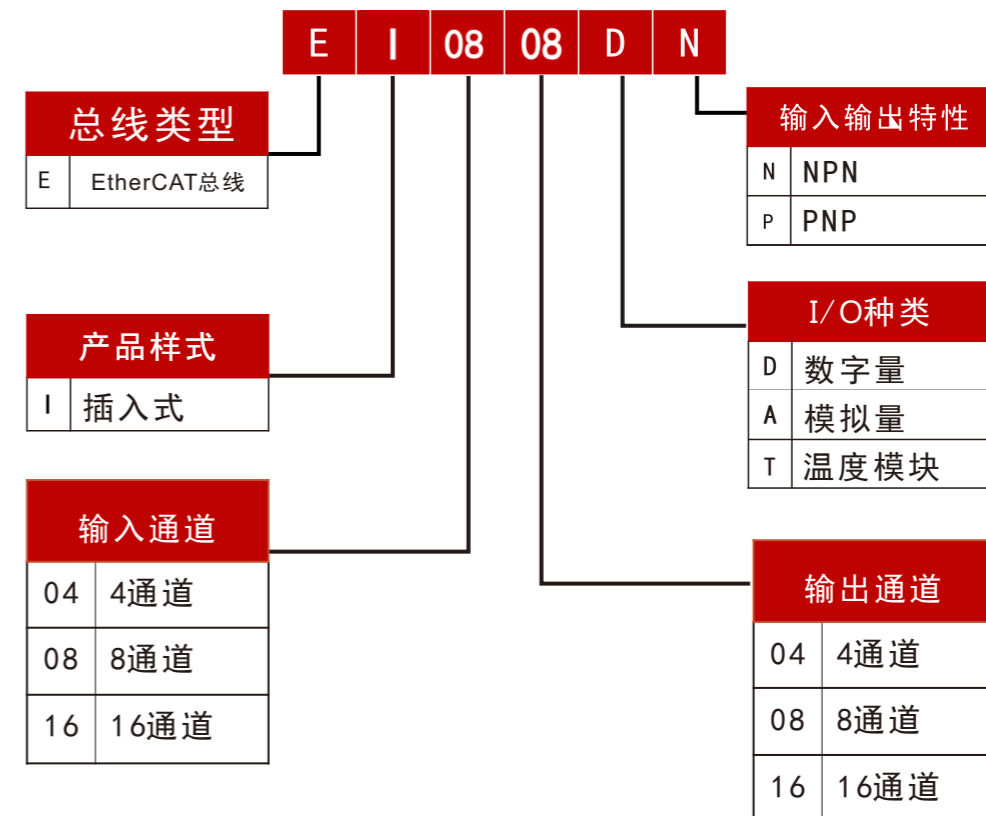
E I 08 08 D N

总线类型

| E | EtherCAT总线 |
|---|---|

产品样式

| I | 插入式 |
|---|---|

输入通道

| 04 | 4通道 |
|---|---|
| 08 | 8通道 |
| 16 | 16通道 |

输入输出特性

| N | NPN |
|---|---|
| P | PNP |

I/O种类

| D | 数字量 |
|---|---|
| A | 模拟量 |
| T | 温度模块 |

输出通道

| 04 | 4通道 |
|---|---|
| 08 | 8通道 |
| 16 | 16通道 |